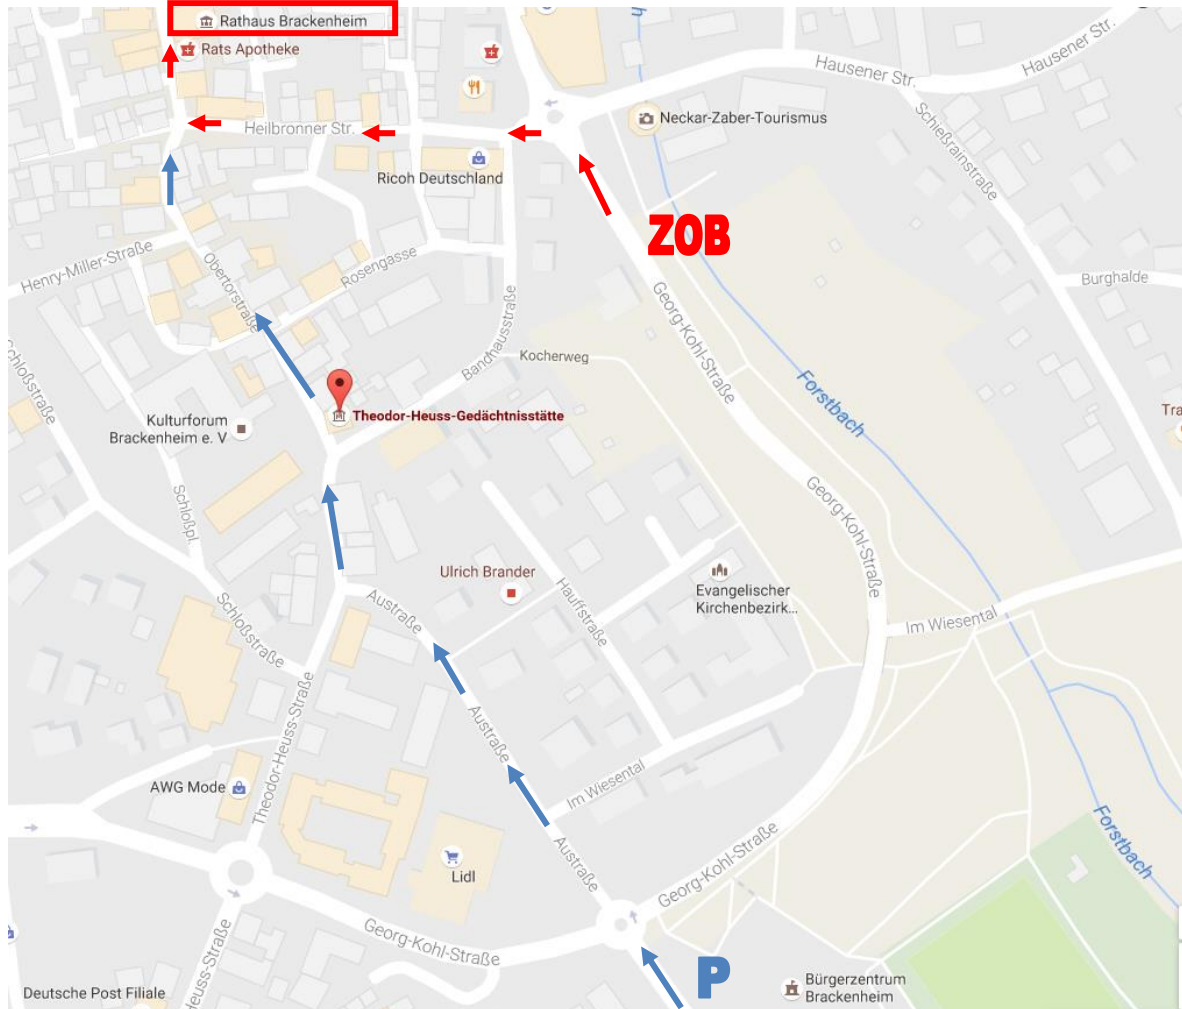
Rathaus Brackenheim
Rats Apotheke
Heilbronner Str.
Hausener Str.
Hausener Str.
Neckar-Zaber-Tourismus
Schießrainstraße
Ricoh Deutschland
ZOB
Henry-Miller-Straße
Obertorstraße
Rosengasse
Bandhausstraße
Burghalde
Kocherweg
Georg-Kohl-Straße
Forstbach
Schloßstraße
Kulturforum Brackenheim e. V
Theodor-Heuss-Gedächtnisstätte
Tra
Schloßpl
Georg-Kohl-Straße
Ulrich Brander
Evangelischer Kirchenbezirk...
Hauffstraße
Austraße
Schloßstraße
Im Wiesental
Theodor-Heuss-Straße
Austraße
Im Wiesental
AWG Mode
Georg-Kohl-Straße
Forstbach
Lidl
Austraße
Georg-Kohl-Straße
P
Bürgerzentrum Brackenheim
Deutsche Post Filiale
euss-Straße